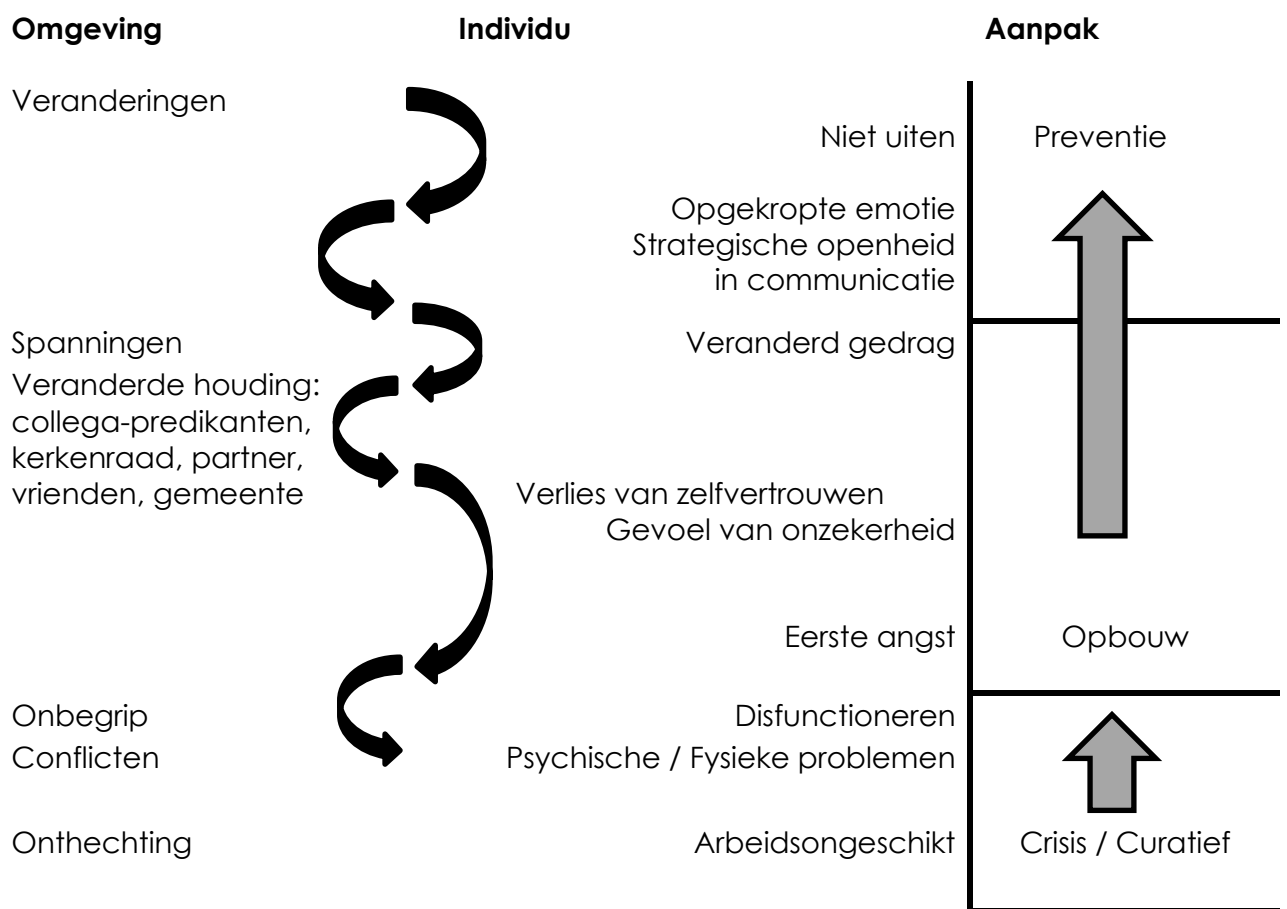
**Omgeving** **Individu** **Aanpak**

Veranderingen

Niet uiten

Preventie

Opgekropte emotie
Strategische openheid
in communicatie

Spanningen

Veranderd gedrag

Veranderde houding: collega-predikanten, kerkenraad, partner, vrienden, gemeente

Verlies van zelfvertrouwen
Gevoel van onzekerheid

Eerste angst

Opbouw

Onbegrip

Disfunctioneren

Conflicten

Psychische / Fysieke problemen

Onthechting

Arbeidsongeschikt

Crisis / Curatief